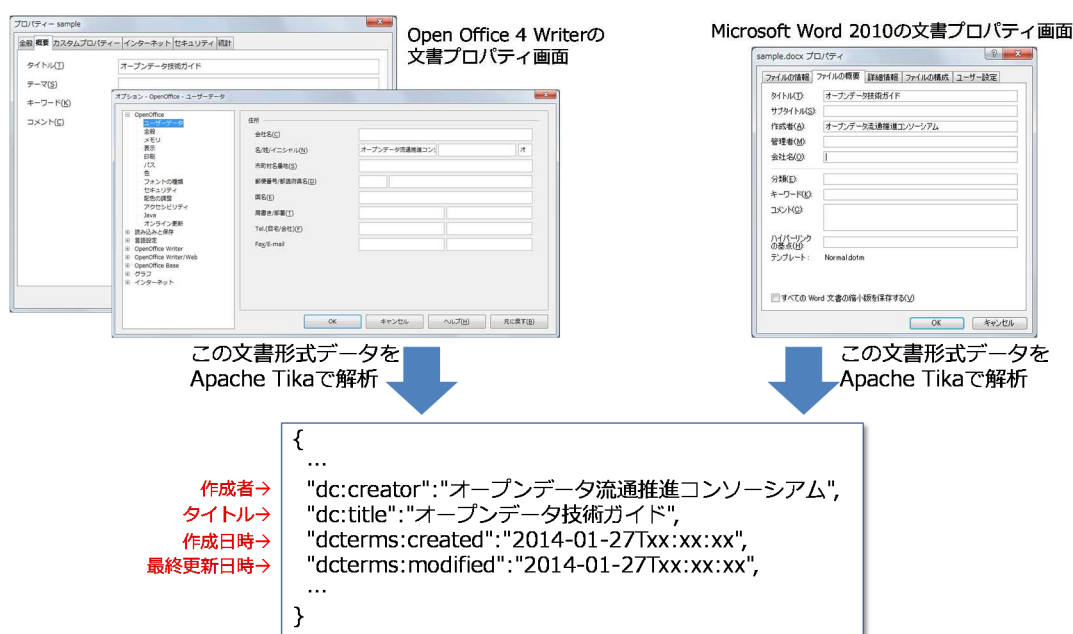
プロパティー sample

全般 概要 カスタムプロパティー インターネット セキュリティ 統計

タイトル(T) オープンデータ技術ガイド
テーマ(S)
キーワード(K)
コメント(C)

オプション - OpenOffice - ユーザーデータ

OpenOffice
ユーザーデータ
全般
メモリ
表示
印刷
パス
色
フォントの種類
セキュリティ
配色の調整
アクセシビリティ
Java
オンライン更新
読み込みと保存
言語設定
OpenOffice Writer
OpenOffice Writer/Web
OpenOffice Base
グラフ
インターネット

住所
会社名(C)
名/姓/イニシャル(N) オープンデータ流通推進コン オ
市町村名番地(S)
郵便番号/都道府県名(D)
国名(E)
肩書き/部署(T)
Tel.(自宅/会社)(F)
Fax/E-mail

OK キャンセル ヘルプ(H) 元に戻す(R)

Open Office 4 Writerの文書プロパティ画面

Microsoft Word 2010の文書プロパティ画面

sample.docx プロパティ

ファイルの情報 ファイルの概要 詳細情報 ファイルの構成 ユーザー設定

タイトル(T): オープンデータ技術ガイド
サブタイトル(S):
作成者(A): オープンデータ流通推進コンソーシアム
管理者(M):
会社名(O):
分類(E):
キーワード(K):
コメント(C):
ハイパーリンクの基点(H):
テンプレート: Normal.dotm
すべての Word 文書の縮小版を保存する(V)
OK キャンセル

この文書形式データをApache Tikaで解析

この文書形式データをApache Tikaで解析

{
…
作成者→ "dc:creator":"オープンデータ流通推進コンソーシアム",
タイトル→ "dc:title":"オープンデータ技術ガイド",
作成日時→ "dcterms:created":"2014-01-27Txx:xx:xx",
最終更新日時→ "dcterms:modified":"2014-01-27Txx:xx:xx",
…
}